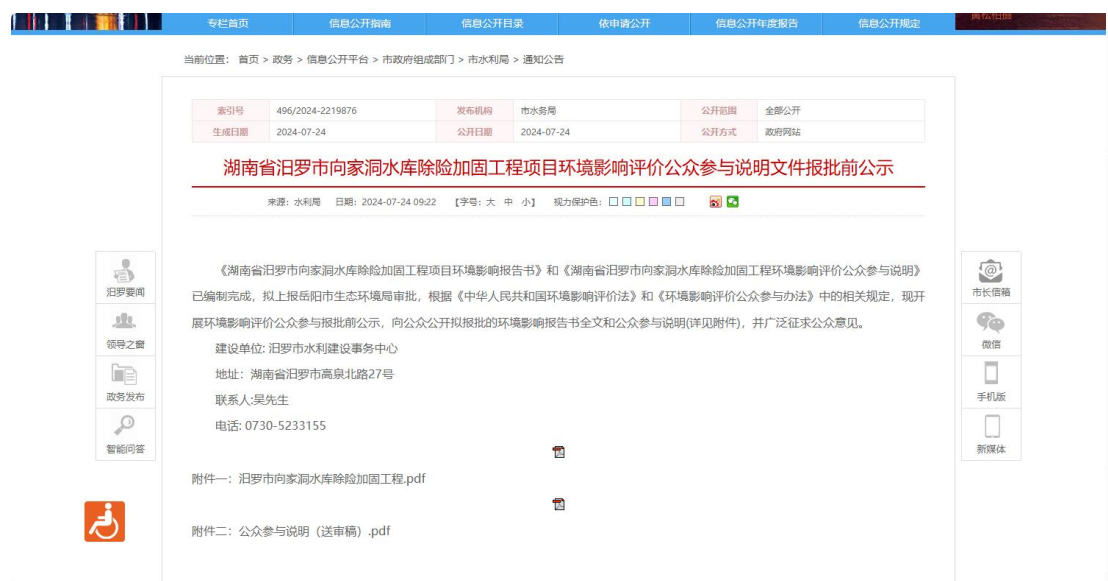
专栏首页 信息公开指南 信息公开目录 依申请公开 信息公开年度报告 信息公开规定

当前位置： 首页 > 政务 > 信息公开平台 > 市政府组成部门 > 市水利局 > 通知公告

| 索引号 | 496/2024-2219876 | 发布机构 | 市水务局 | 公开范围 | 全部公开 |
|---|---|---|---|---|---|
| 生成日期 | 2024-07-24 | 公开日期 | 2024-07-24 | 公开方式 | 政府网站 |

湖南省汨罗市向家洞水库除险加固工程项目环境影响评价公众参与说明文件报批前公示

来源：水利局 日期：2024-07-24 09:22 【字号：大 中 小】 视力保护色：

汨罗要闻
领导之窗
政务发布
智能问答

市长信箱
微信
手机版
新媒体

《湖南省汨罗市向家洞水库除险加固工程项目环境影响报告书》和《湖南省汨罗市向家洞水库除险加固工程环境影响评价公众参与说明》已编制完成，拟上报岳阳市生态环境局审批，根据《中华人民共和国环境影响评价法》和《环境影响评价公众参与办法》中的相关规定，现开展环境影响评价公众参与报批前公示，向公众公开拟报批的环境影响报告书全文和公众参与说明(详见附件)，并广泛征求公众意见。

建设单位: 汨罗市水利建设事务中心

地址：湖南省汨罗市高泉北路27号

联系人:吴先生

电话: 0730-5233155

附件一：汨罗市向家洞水库除险加固工程.pdf

附件二：公众参与说明（送审稿）.pdf